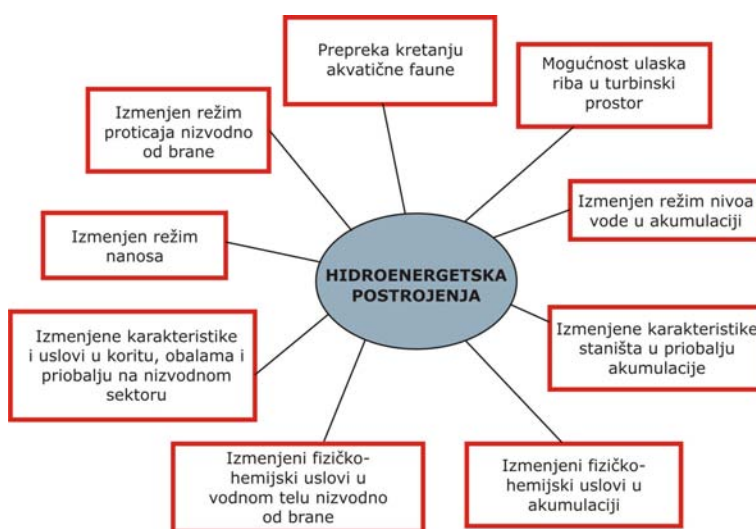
HIDROENERGETSKA POSTROJENJA

Prepreka kretanju akvatične faune

Mogućnost ulaska riba u turbinski prostor

Izmenjen režim proticaja nizvodno od brane

Izmenjen režim nivoa vode u akumulaciji

Izmenjen režim nanosa

Izmenjene karakteristike staništa u priobalju akumulacije

Izmenjene karakteristike i uslovi u koritu, obalama i priobalju na nizvodnom sektoru

Izmenjeni fizičko-hemijski uslovi u vodnom telu nizvodno od brane

Izmenjeni fizičko-hemijski uslovi u akumulaciji